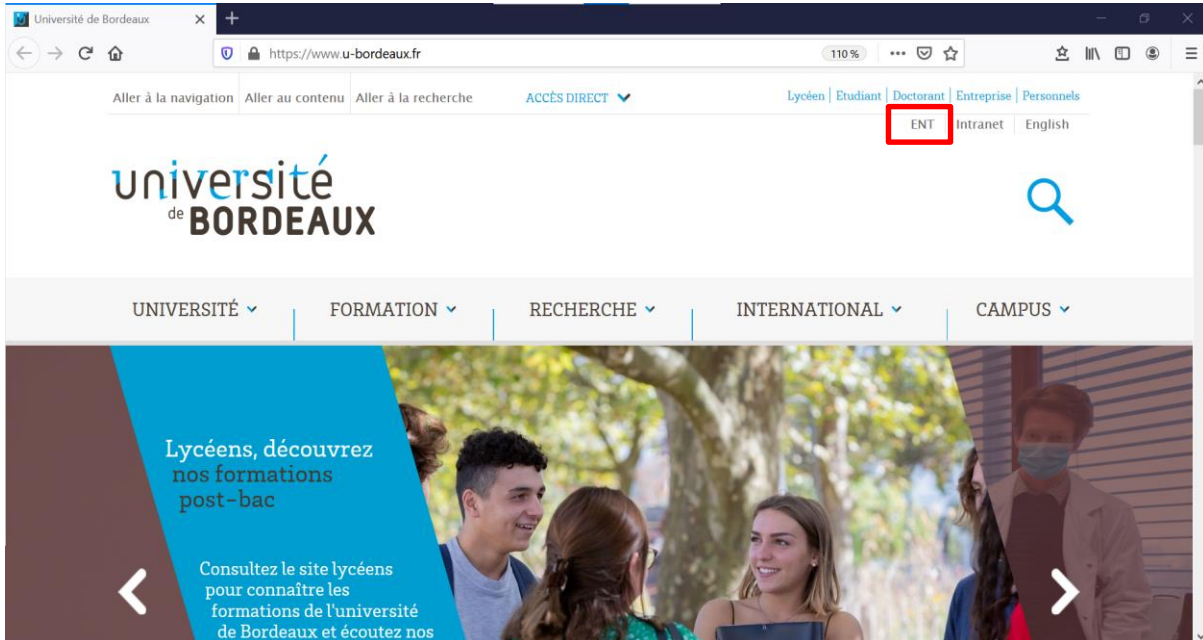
Université de Bordeaux

https://www.u-bordeaux.fr

110 %

Aller à la navigation Aller au contenu Aller à la recherche ACCÈS DIRECT

Lycéen | Etudiant | Doctorant | Entreprise | Personnels

ENT Intranet English

université de BORDEAUX

UNIVERSITÉ FORMATION RECHERCHE INTERNATIONAL CAMPUS

Lycéens, découvrez nos formations post-bac

Consultez le site lycéens pour connaître les formations de l'université de Bordeaux et écoutez nos